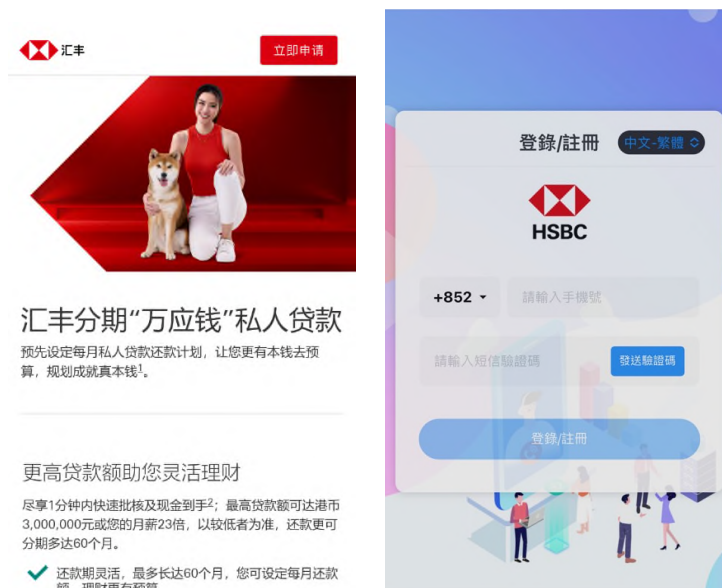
汇丰

立即申请

汇丰分期“万应钱”私人贷款

预先设定每月私人贷款还款计划，让您更有本钱去预算，规划成就真本钱$^1$。

更高贷款额助您灵活理财

尽享1分钟内快速批核及现金到手$^2$；最高贷款额可达港币3,000,000元或您的月薪23倍，以较低者为准，还款更可分期多达60个月。

还款期灵活，最多长达60个月，您可设定每月还款额，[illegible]

登錄/註冊

中文-繁體

HSBC

+852

請輸入手機號

請輸入短信驗證碼

發送驗證碼

登錄/註冊